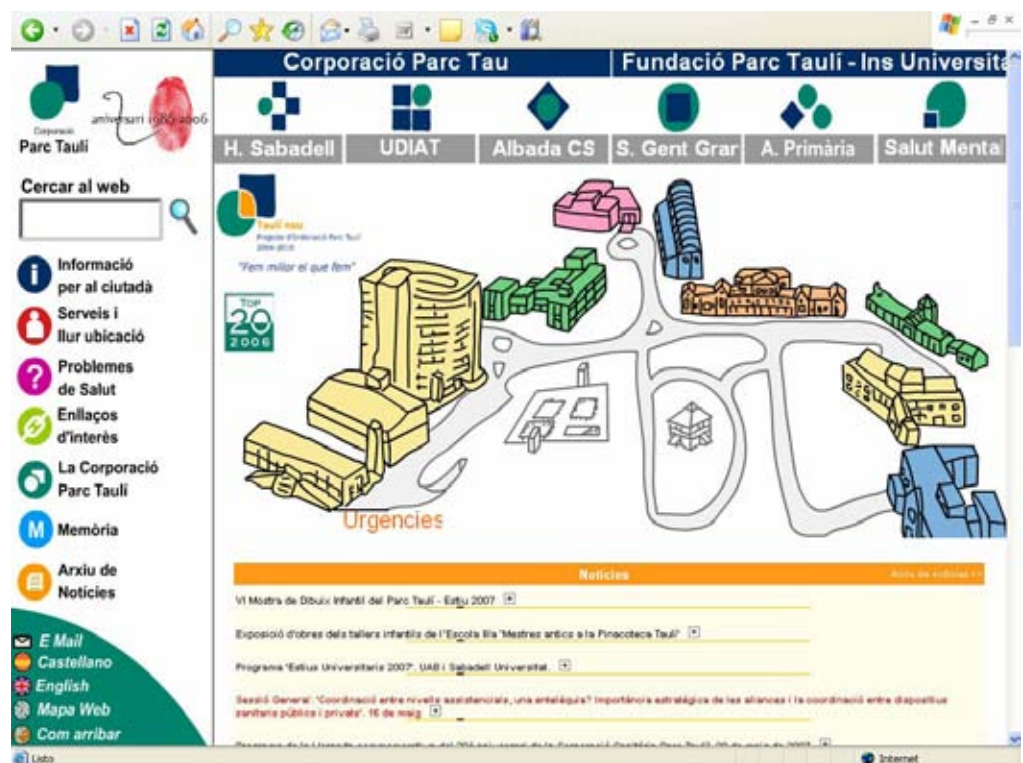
Corporació Parc Tauli

aniversari 1986-2006

Parc Taulí

Cercar al web

Informació per al ciutadà

Serveis i llur ubicació

Problemes de Salut

Enllaços d'interès

La Corporació Parc Taulí

Memòria

Arxiu de Notícies

E Mail

Castellano

English

Mapa Web

Com arribar

Corporació Parc Tau

Fundació Parc Taulí - Ins Universita

H. Sabadell

UDIAT

Albada CS

S. Gent Gran

A. Primària

Salut Menta

Taulí nou
Projecte d'Corporació Parc Taulí
2006-2010

"Fem millor el que fem"

TOP 20 2006

Urgencies

Notícies

Arxiu de notícies >>

VI Mostra de Dibuix Infantil del Parc Taulí - Estiu 2007

Exposició d'obres dels tallers infantils de l'Escola lllа "Mestres antics a la Pinacoteca Taulí"

Programa "Estius Universitaris 2007". UAB i Sabadell Universitat.

Sessió General: "Coordinació entre nivells assistencials, una entelèquia? Importància estratègica de les aliances i la coordinació entre dispositius sanitaris públics i privats". 16 de maig

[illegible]

Listo

Internet